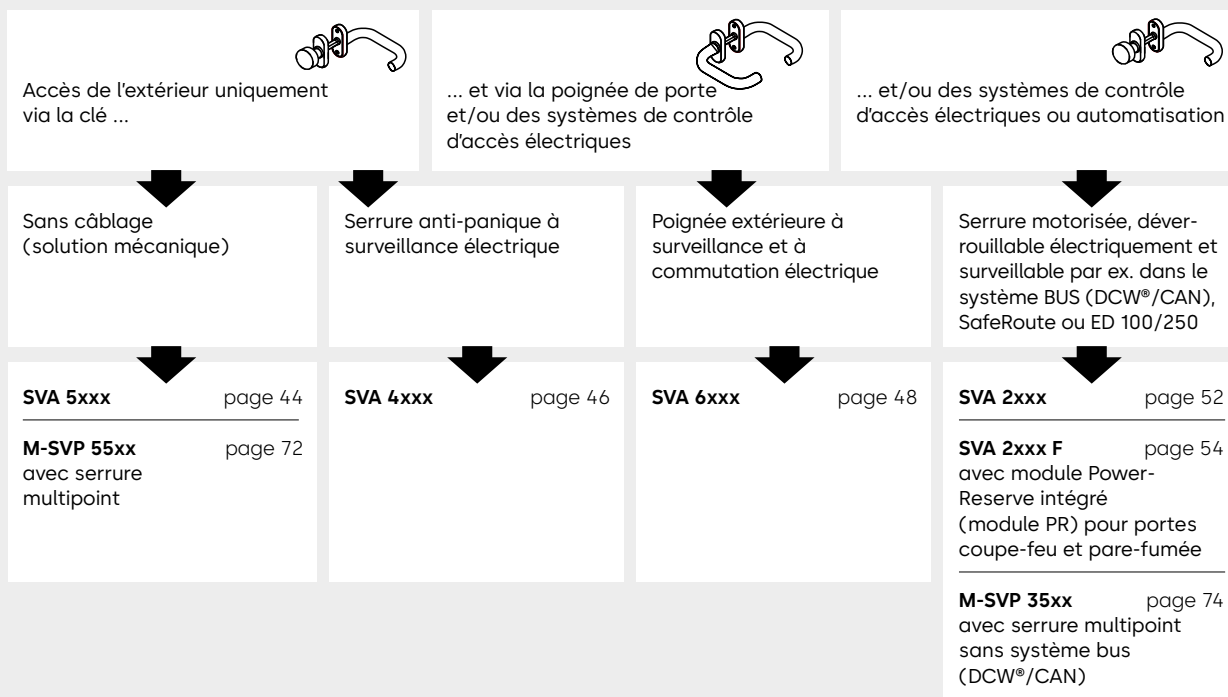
Accès de l'extérieur uniquement via la clé ...

... et via la poignée de porte et/ou des systèmes de contrôle d'accès électriques

... et/ou des systèmes de contrôle d'accès électriques ou automatisation

Sans câblage (solution mécanique)

Serrure anti-panique à surveillance électrique

Poignée extérieure à surveillance et à commutation électrique

Serrure motorisée, déverrouillable électriquement et surveillable par ex. dans le système BUS (DCW®/CAN), SafeRoute ou ED 100/250

**SVA 5xxx** page 44

**M-SVP 55xx** page 72 avec serrure multipoint

**SVA 4xxx** page 46

**SVA 6xxx** page 48

**SVA 2xxx** page 52

**SVA 2xxx F** page 54 avec module Power-Reserve intégré (module PR) pour portes coupe-feu et pare-fumée

**M-SVP 35xx** page 74 avec serrure multipoint sans système bus (DCW®/CAN)